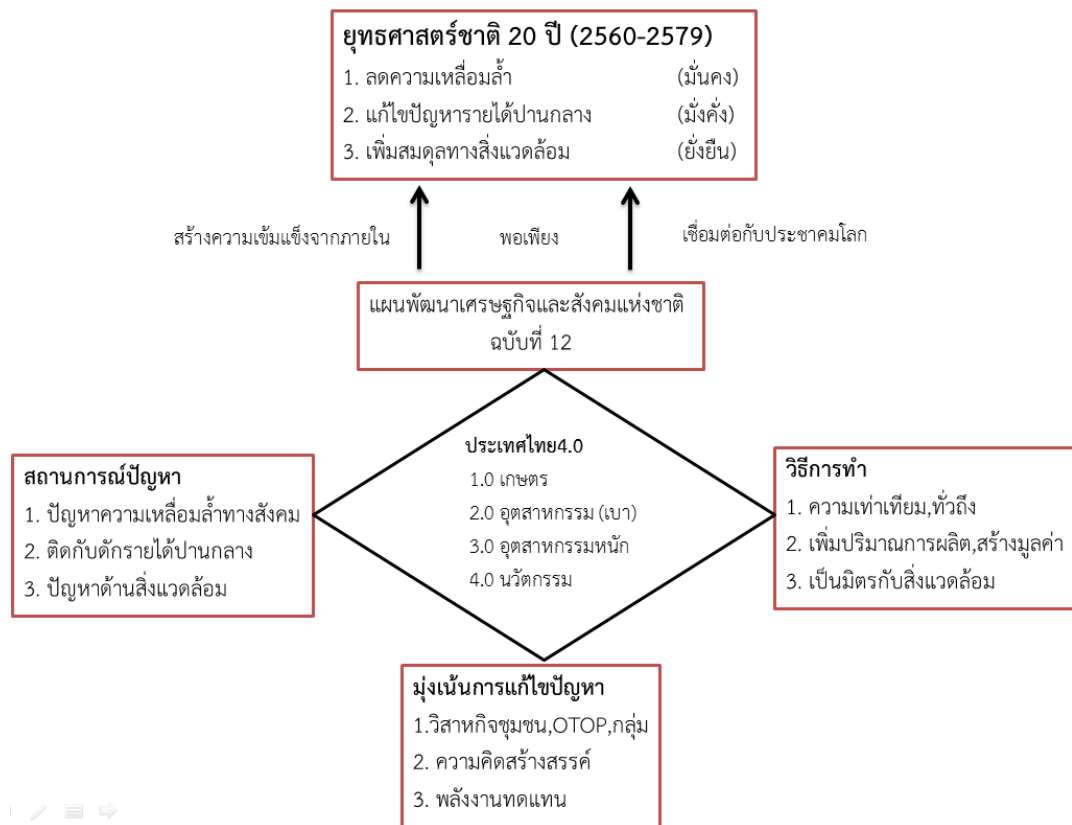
ยุทธศาสตร์ชาติ 20 ปี (2560-2579)
1. ลดความเหลื่อมล้ำ (มั่นคง)
2. แก้ไขปัญหารายได้ปานกลาง (มั่งคั่ง)
3. เพิ่มสมดุลทางสิ่งแวดล้อม (ยั่งยืน)

สร้างความเข้มแข็งจากภายใน

พอเพียง

เชื่อมต่อกับประชาคมโลก

แผนพัฒนาเศรษฐกิจและสังคมแห่งชาติ ฉบับที่ 12

สถานการณ์ปัญหา
1. ปัญหาความเหลื่อมล้ำทางสังคม
2. ติดกับดักรายได้ปานกลาง
3. ปัญหาด้านสิ่งแวดล้อม

ประเทศไทย4.0
1.0 เกษตร
2.0 อุตสาหกรรม (เบา)
3.0 อุตสาหกรรมหนัก
4.0 นวัตกรรม

วิธีการทำ
1. ความเท่าเทียม,ทั่วถึง
2. เพิ่มปริมาณการผลิต,สร้างมูลค่า
3. เป็นมิตรกับสิ่งแวดล้อม

มุ่งเน้นการแก้ไขปัญหา
1.วิสาหกิจชุมชน,OTOP,กลุ่ม
2. ความคิดสร้างสรรค์
3. พลังงานทดแทน